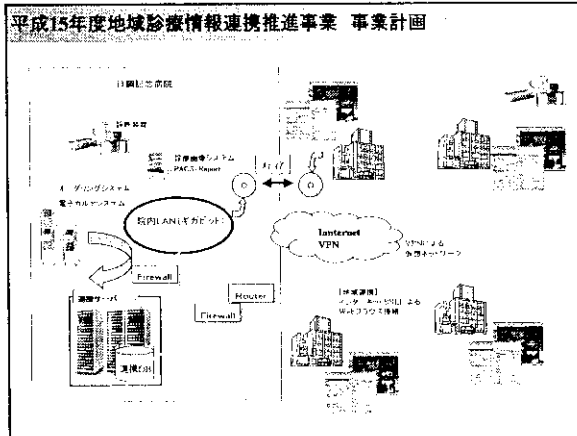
平成15年度地域診療情報連携推進事業 事業計画

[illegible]記念病院

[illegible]

診療画像システム
PACS・Report

オーダリングシステム
電子カルテシステム

院内LAN(ギガビット)

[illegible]

Firewall

連携サーバ

連携DB

Router

Firewall

Internet
VPN

VPNによる
仮想ネットワーク

[地域連携]
インターネットVPNによる
Webブラウズ連携